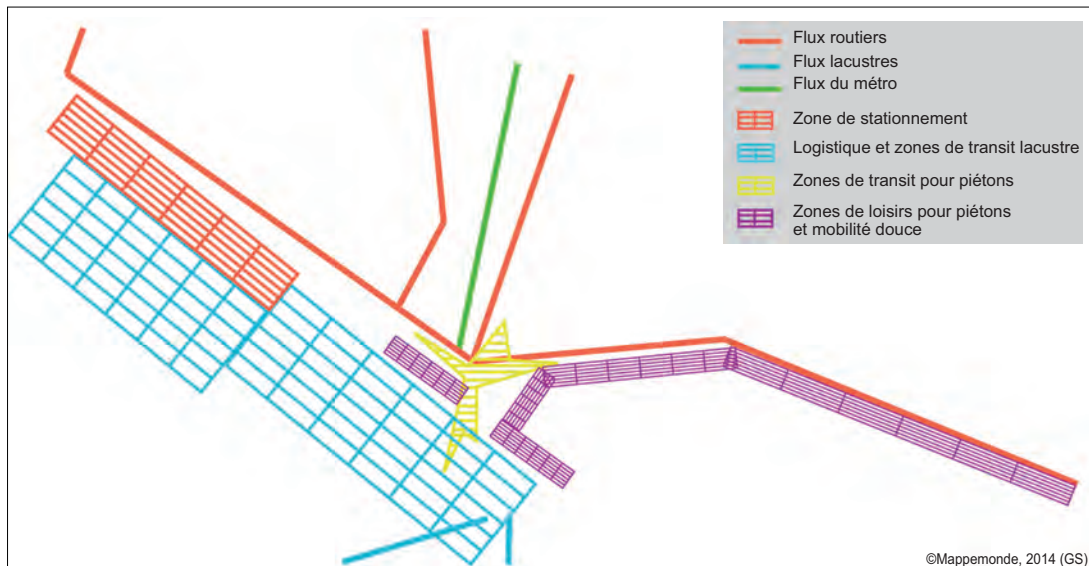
Flux routiers
Flux lacustres
Flux du métro
Zone de stationnement
Logistique et zones de transit lacustre
Zones de transit pour piétons
Zones de loisirs pour piétons et mobilité douce

©Mappemonde, 2014 (GS)